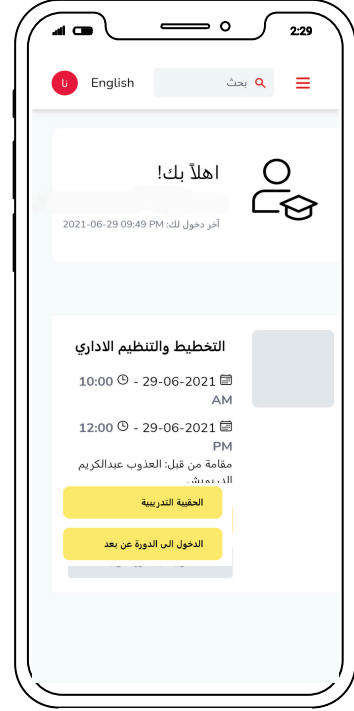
2:29

نا English بحث

اهلاً بك!

آخر دخول لك: 2021-06-29 09:49 PM

التخطيط والتنظيم الاداري

29-06-2021 - 10:00 AM

29-06-2021 - 12:00 PM

مقامة من قبل: العذوب عبدالكريم الدرويش

الحقيبة التدريبية

الدخول الى الدورة عن بعد